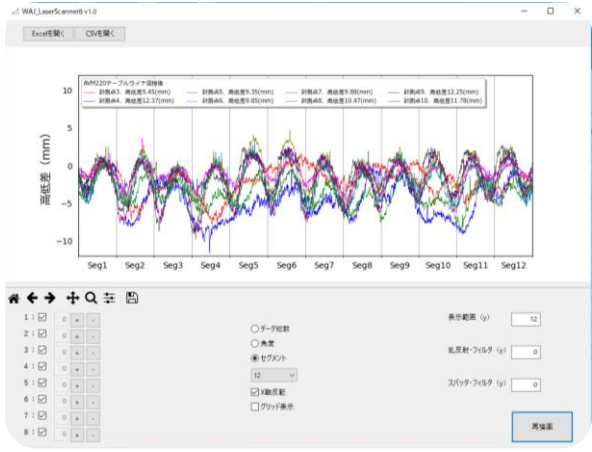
WAJ_LaserScanner8 v1.0

Excelを開く CSVを開く

AVM220テーブルライナ段差

計測点3、高低差9.45(mm)
計測点4、高低差12.37(mm)
計測点5、高低差9.35(mm)
計測点6、高低差9.85(mm)
計測点7、高低差9.88(mm)
計測点8、高低差10.47(mm)
計測点9、高低差12.25(mm)
計測点10、高低差11.78(mm)

高低差 (mm)

10
5
0
-5
-10

Seg1 Seg2 Seg3 Seg4 Seg5 Seg6 Seg7 Seg8 Seg9 Seg10 Seg11 Seg12

1 ☑ 0 + -
2 ☑ 0 + -
3 ☑ 0 + -
4 ☑ 0 + -
5 ☑ 0 + -
6 ☑ 0 + -
7 ☑ 0 + -
8 ☑ 0 + -

○ データ総数
○ 角度
◉ セグメント
12
☑ X軸反転
☐ グリッド表示

表示範囲 (y) 12
乱反射・フィルタ (y) 0
スパッタ・フィルタ (y) 0

再描画